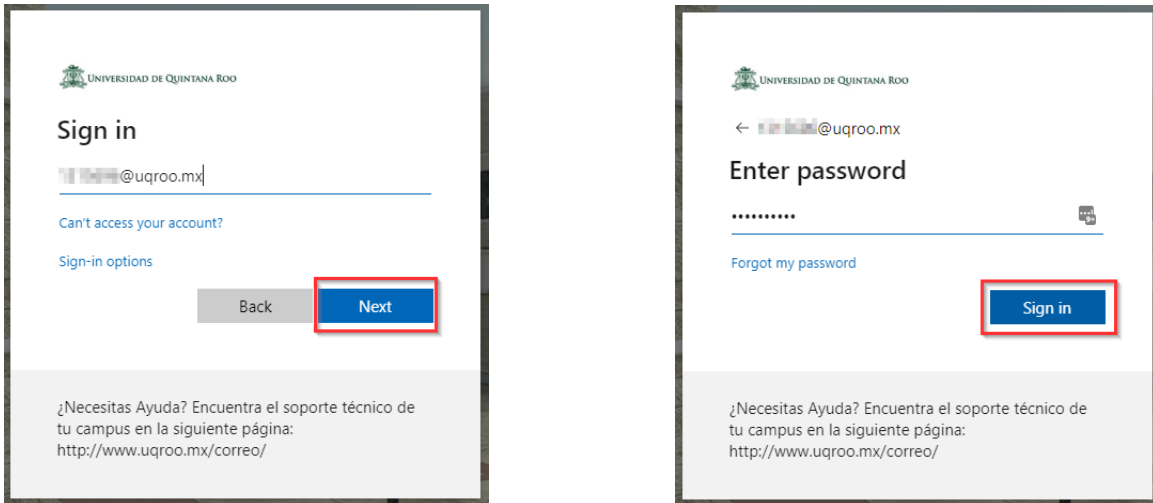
UNIVERSIDAD DE QUINTANA ROO

Sign in

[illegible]@uqroo.mx

Can't access your account?

Sign-in options

Back Next

¿Necesitas Ayuda? Encuentra el soporte técnico de tu campus en la siguiente página: http://www.uqroo.mx/correo/

UNIVERSIDAD DE QUINTANA ROO

← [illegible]@uqroo.mx

Enter password

••••••••••

Forgot my password

Sign in

¿Necesitas Ayuda? Encuentra el soporte técnico de tu campus en la siguiente página: http://www.uqroo.mx/correo/